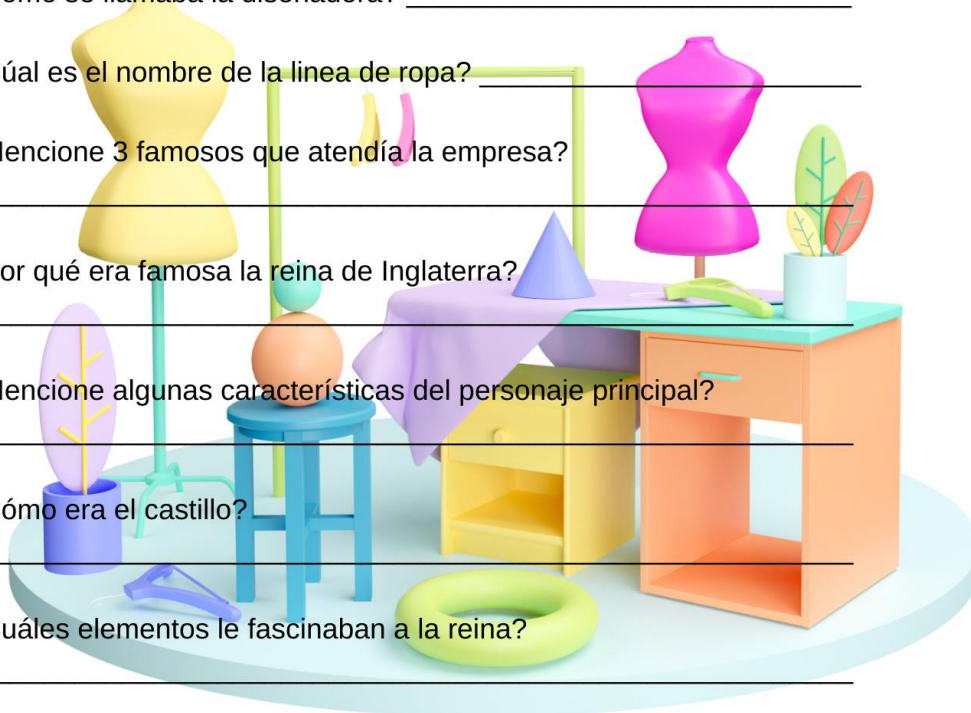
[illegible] se llamaba la diseñadora? ____________________________

úal es el nombre de la linea de ropa? ______________________

lencione 3 famosos que atendía la empresa?

____________________________________________________________

or qué era famosa la reina de Inglaterra?

____________________________________________________________

lencione algunas características del personaje principal?

____________________________________________________________

ómo era el castillo? ________________________________________

____________________________________________________________

uáles elementos le fascinaban a la reina?

____________________________________________________________